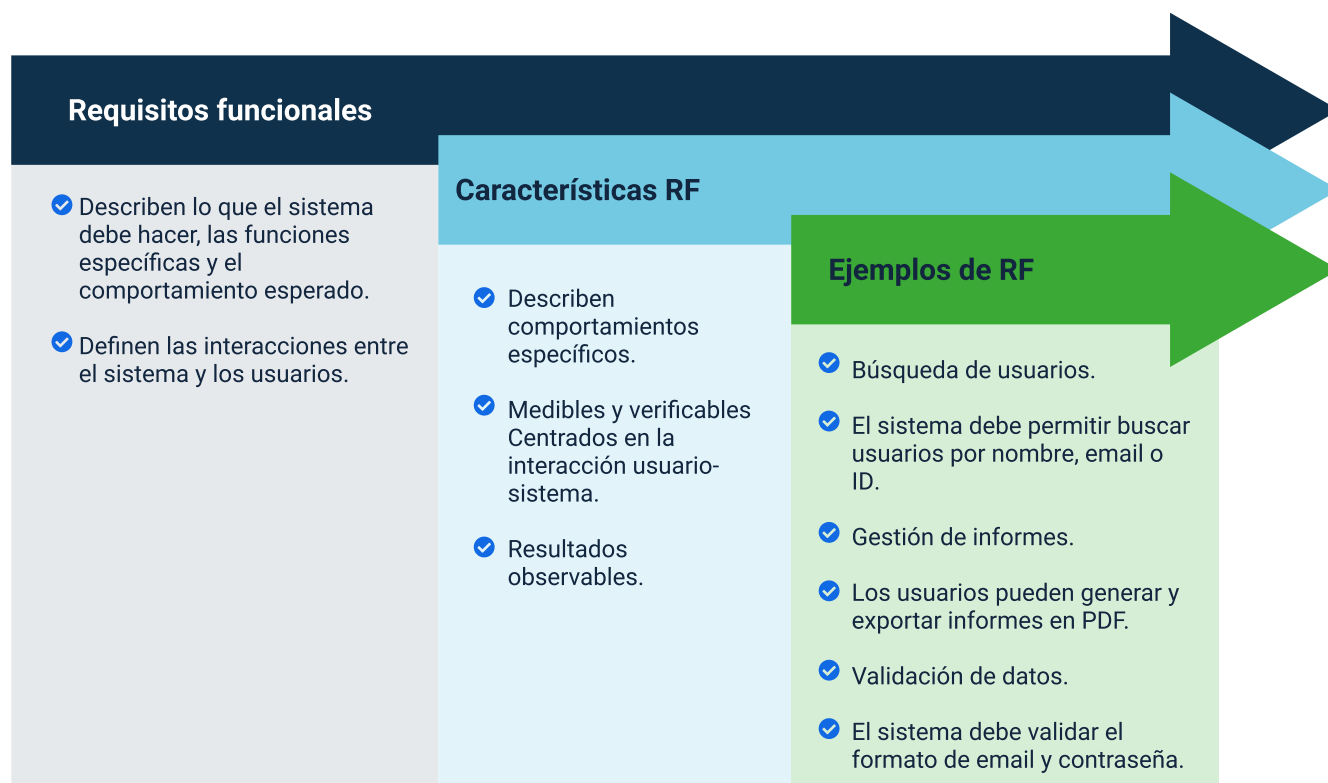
Requisitos funcionales

Describen lo que el sistema debe hacer, las funciones específicas y el comportamiento esperado.

Definen las interacciones entre el sistema y los usuarios.

Características RF

Describen comportamientos específicos.

Medibles y verificables Centrados en la interacción usuario-sistema.

Resultados observables.

Ejemplos de RF

Búsqueda de usuarios.

El sistema debe permitir buscar usuarios por nombre, email o ID.

Gestión de informes.

Los usuarios pueden generar y exportar informes en PDF.

Validación de datos.

El sistema debe validar el formato de email y contraseña.